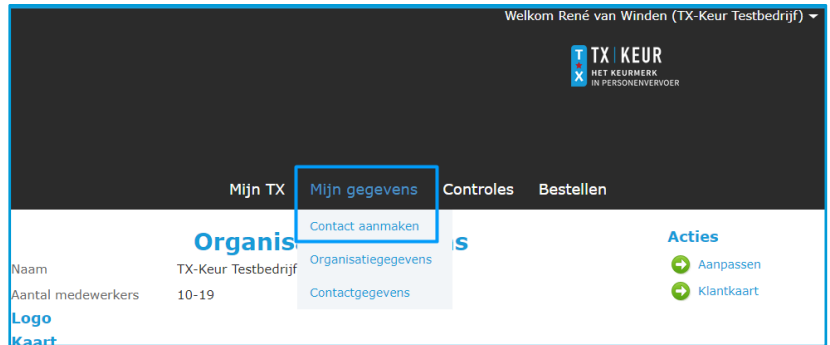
Welkom René van Winden (TX-Keur Testbedrijf)

TX | KEUR
HET KEURMERK IN PERSONENVERVOER

Mijn TX
Mijn gegevens
Controles
Bestellen

Contact aanmaken
Organisatiegegevens
Contactgegevens

Organis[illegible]s

Naam TX-Keur Testbedrijf
Aantal medewerkers 10-19

Logo
Kaart

Acties
Aanpassen
Klantkaart